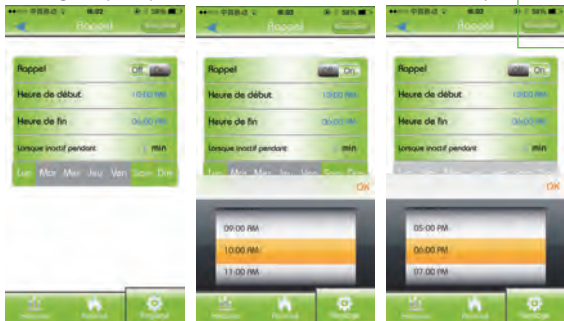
Rappel
Enregistr

Rappel Off
Heure de début 10:00 AM
Heure de fin 06:00 PM
Lorsque inactif pendant min
Lun Mar Mer Jeu Ven Sam Dim

Rappel On
Heure de début 10:00 AM
Heure de fin 06:00 PM
Lorsque inactif pendant min
OK
09:00 AM
10:00 AM
11:00 AM

Rappel On
Heure de début 10:00 AM
Heure de fin 06:00 PM
Lorsque inactif pendant min
OK
05:00 PM
06:00 PM
07:00 PM

Historique
Réglage